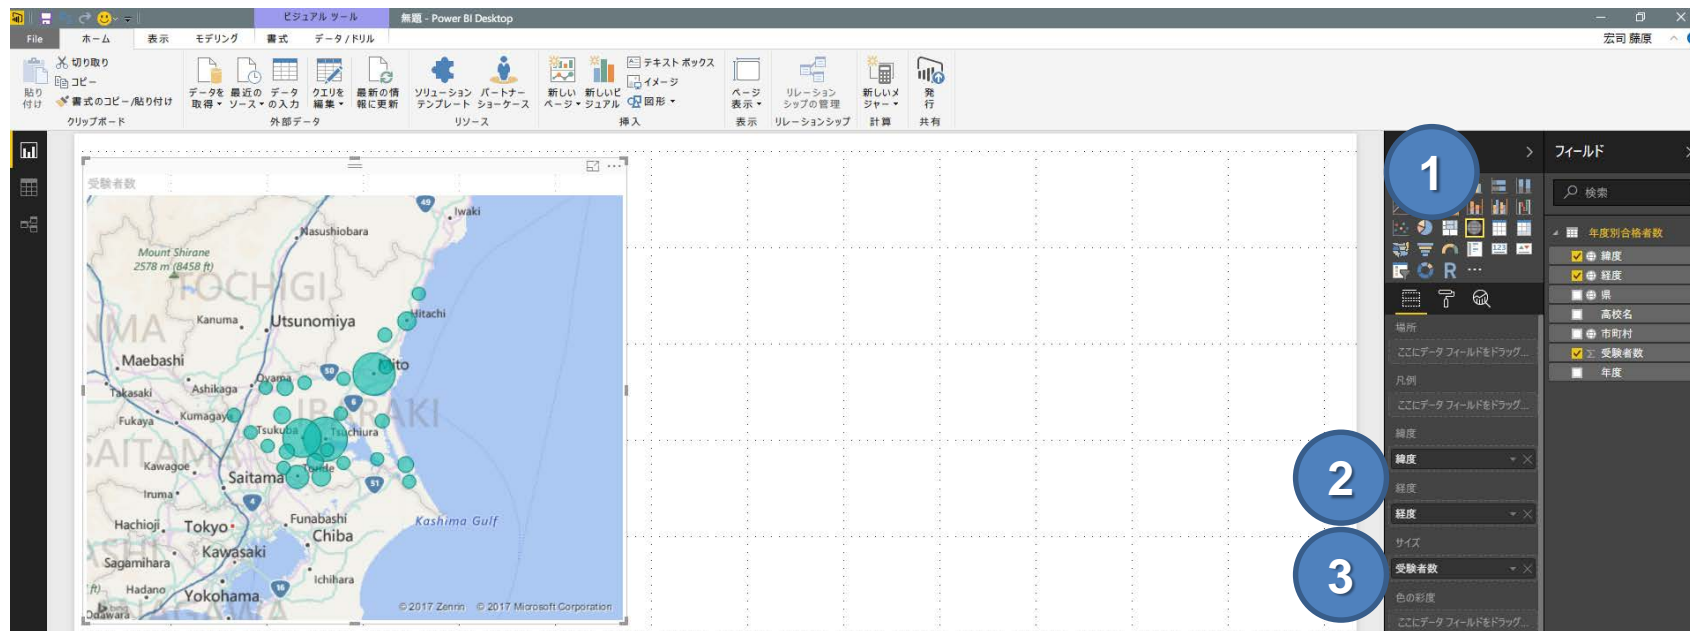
ビジュアル ツール 無題 - Power BI Desktop

File ホーム 表示 モデリング 書式 データ / ドリル

宏司 藤原

貼り付け 切り取り コピー 書式のコピー/貼り付け クリップボード

データを取得 最近のソース データの入力 クエリを編集 最新の情報に更新 外部データ

ソリューションテンプレート パートナーショーケース リソース

新しいページ 新しいビジュアル テキスト ボックス イメージ 図形 挿入

ページ表示 表示

リレーションシップの管理 リレーションシップ

新しいメジャー 計算

発行 共有

受験者数

Mount Shirane 2578 m (8458 ft)

Iwaki Nasushiobara TOCHIGI Kanuma Utsunomiya Hitachi Maebashi Mito Oyama Takasaki Ashikaga Kumagaya IBARAKI Fukaya Tsukuba Tsuchiura SAITAMA Kawagoe Toride Saitama Iruma Hachioji Tokyo Funabashi Chiba Kashima Gulf Kawasaki Sagamihara Ichihara Hadano Yokohama Odawara

©2017 Zenrin ©2017 Microsoft Corporation

1

2

3

フィールド

検索

年度別合格者数

緯度

経度

県

高校名

市町村

受験者数

年度

場所

ここにデータ フィールドをドラッグ...

凡例

ここにデータ フィールドをドラッグ...

緯度

緯度

経度

経度

サイズ

受験者数

色の彩度

ここにデータ フィールドをドラッグ...